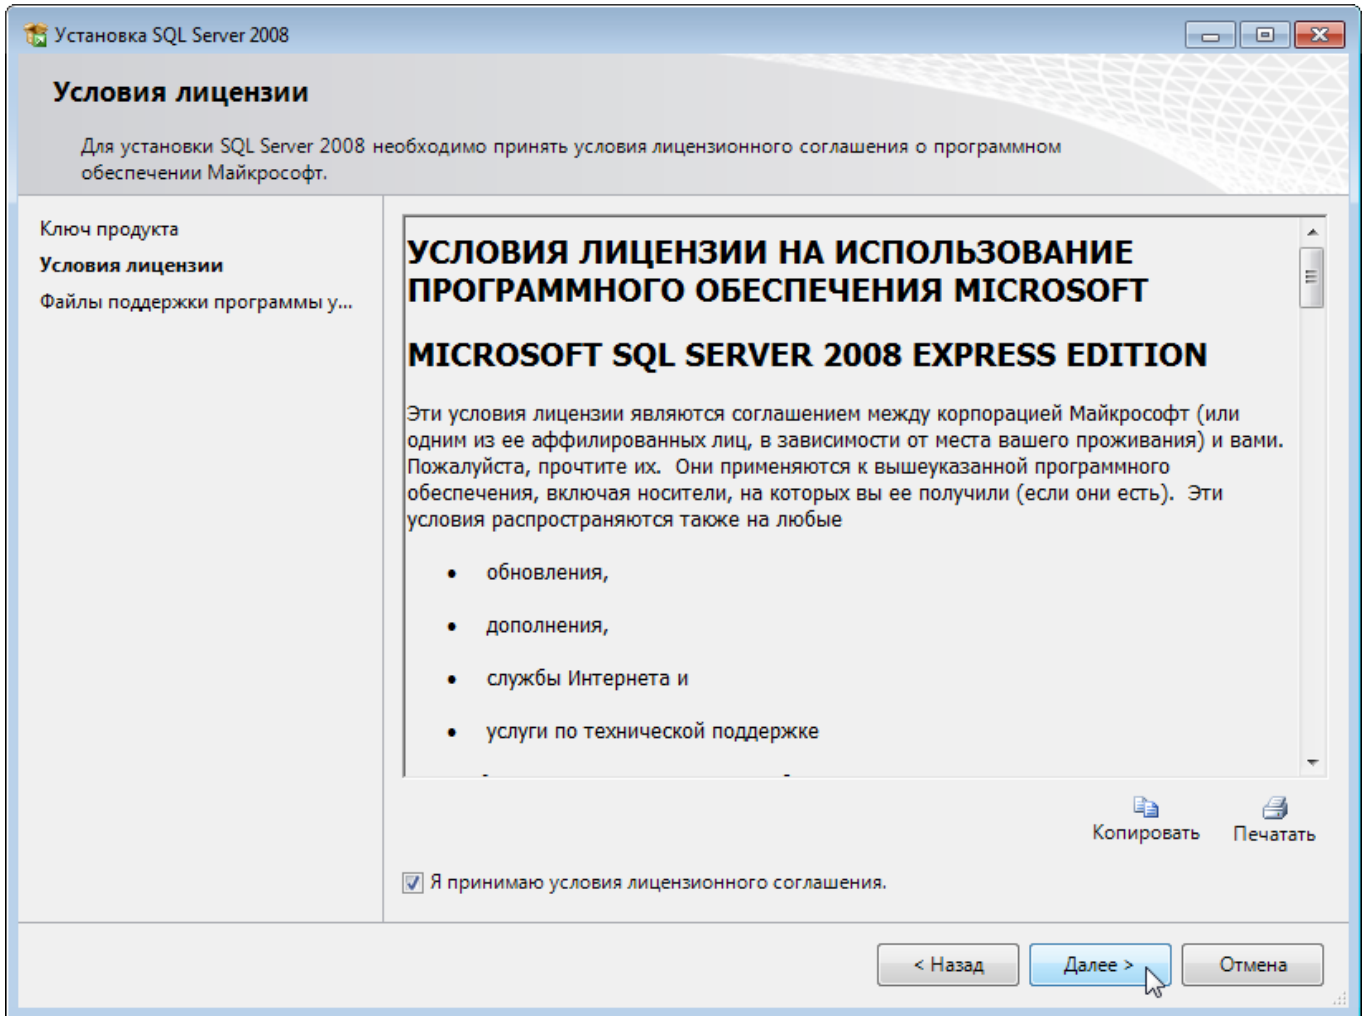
Установка SQL Server 2008

Условия лицензии

Для установки SQL Server 2008 необходимо принять условия лицензионного соглашения о программном обеспечении Майкрософт.

Ключ продукта
Условия лицензии
Файлы поддержки программы у...

УСЛОВИЯ ЛИЦЕНЗИИ НА ИСПОЛЬЗОВАНИЕ ПРОГРАММНОГО ОБЕСПЕЧЕНИЯ MICROSOFT

MICROSOFT SQL SERVER 2008 EXPRESS EDITION

Эти условия лицензии являются соглашением между корпорацией Майкрософт (или одним из ее аффилированных лиц, в зависимости от места вашего проживания) и вами. Пожалуйста, прочтите их. Они применяются к вышеуказанной программного обеспечения, включая носители, на которых вы ее получили (если они есть). Эти условия распространяются также на любые

• обновления,
• дополнения,
• службы Интернета и
• услуги по технической поддержке

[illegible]

Копировать Печатать

Я принимаю условия лицензионного соглашения.

< Назад Далее > Отмена